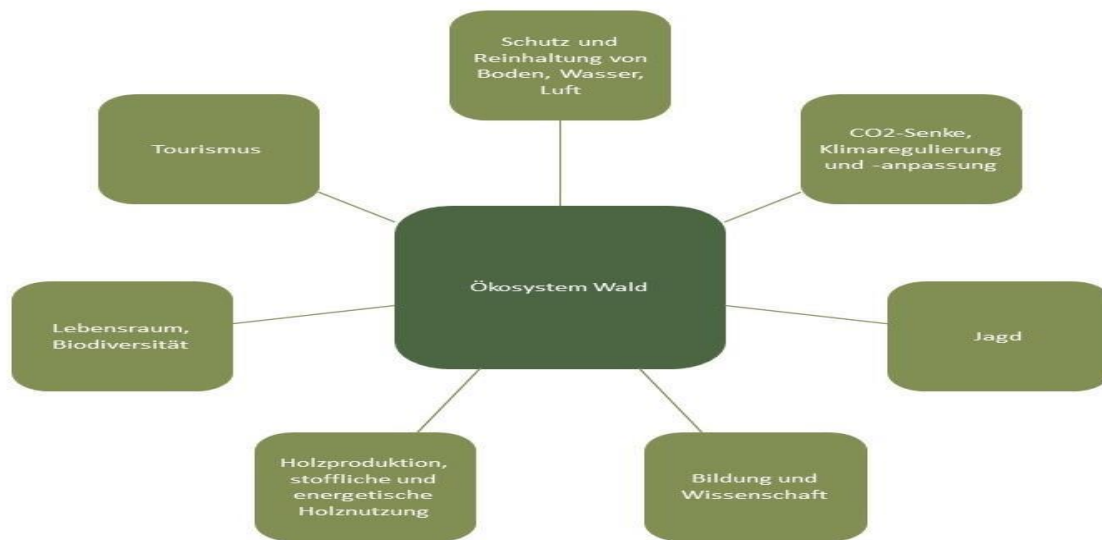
Schutz und Reinhaltung von Boden, Wasser, Luft

Tourismus

CO2-Senke, Klimaregulierung und -anpassung

Ökosystem Wald

Lebensraum, Biodiversität

Jagd

Holzproduktion, stoffliche und energetische Holznutzung

Bildung und Wissenschaft